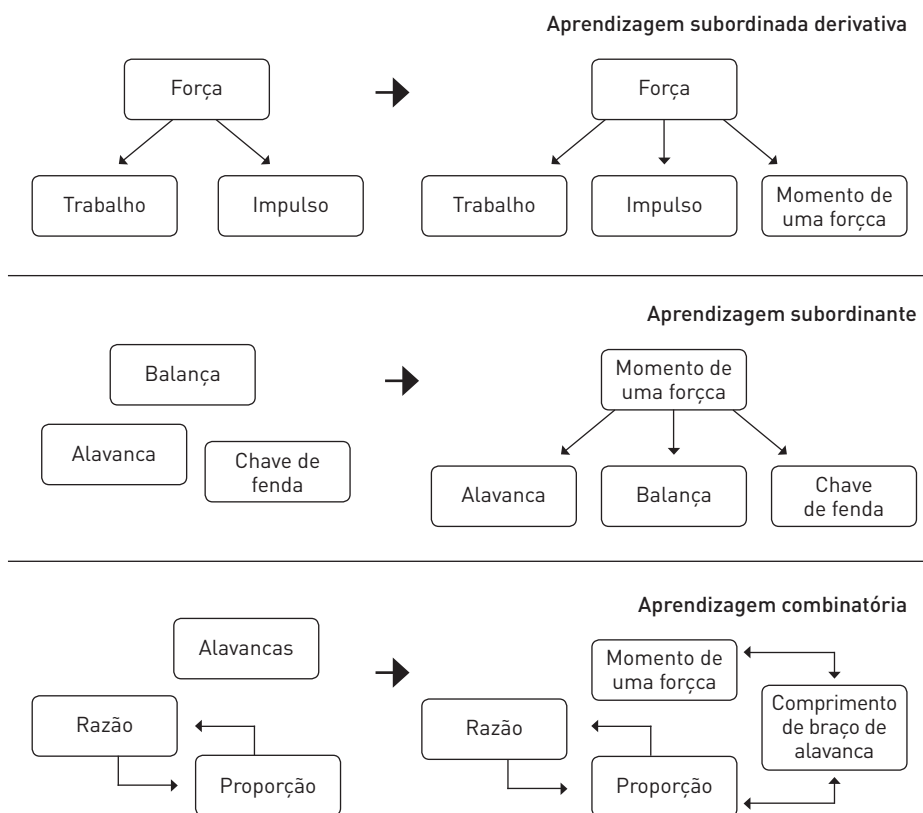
Aprendizagem subordinada derivativa

Força

Trabalho

Impulso

Força

Trabalho

Impulso

Momento de uma forçca

Aprendizagem subordinante

Balança

Alavanca

Chave de fenda

Momento de uma forçca

Alavanca

Balança

Chave de fenda

Aprendizagem combinatória

Alavancas

Razão

Proporção

Momento de uma forçca

Razão

Comprimento de braço de alavanca

Proporção